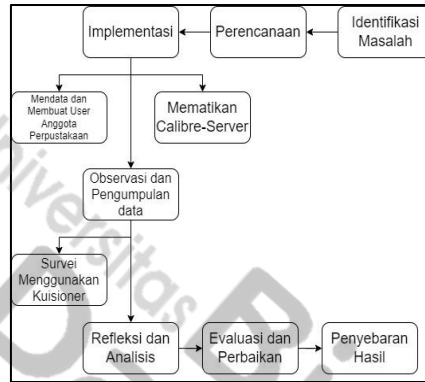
Implementasi

Perencanaan

Identifikasi Masalah

Mendata dan Membuat User Anggota Perpustakaan

Mematikan Calibre-Server

Observasi dan Pengumpulan data

Survei Menggunakan Kuisioner

Refleksi dan Analisis

Evaluasi dan Perbaikan

Penyebaran Hasil

Universitas